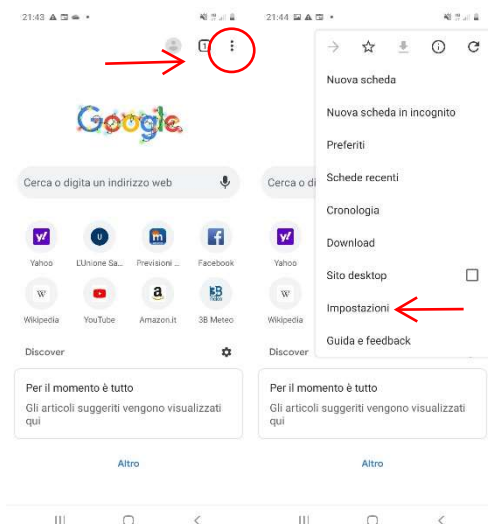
21:43

1

Google

Cerca o digita un indirizzo web

Yahoo
L'Unione Sa...
Previsioni ...
Facebook

Wikipedia
YouTube
Amazon.it
3B Meteo

Discover

Per il momento è tutto
Gli articoli suggeriti vengono visualizzati qui

Altro

21:44

Nuova scheda
Nuova scheda in incognito
Preferiti
Schede recenti
Cronologia
Download
Sito desktop
Impostazioni
Guida e feedback

Cerca o

Yahoo

Wikipedia

Discover

Per il momento è tutto
Gli articoli suggeriti vengono visualizzati qui

Altro